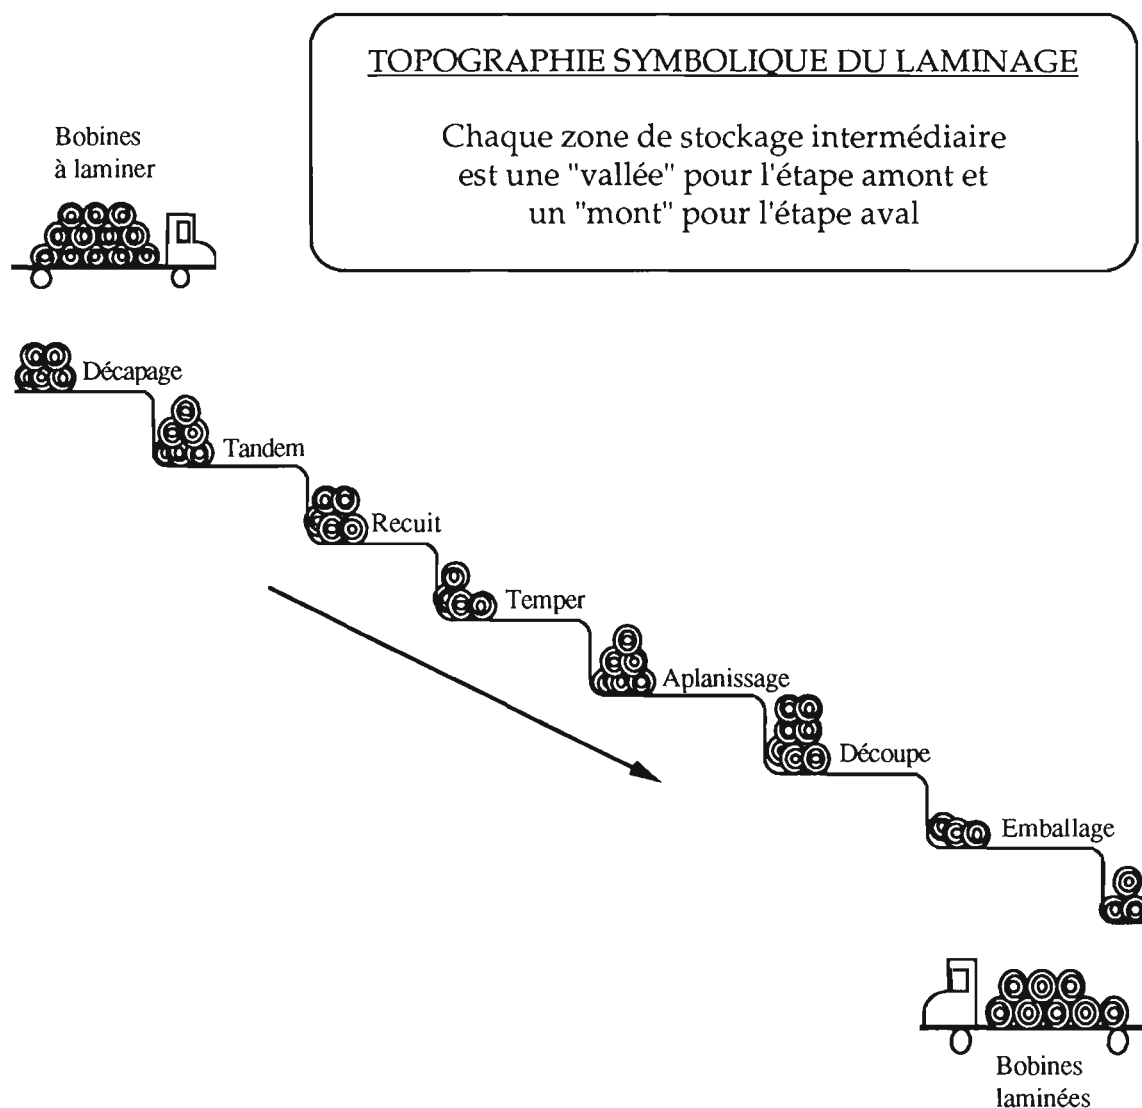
TOPOGRAPHIE SYMBOLIQUE DU LAMINAGE

Chaque zone de stockage intermédiaire est une "vallée" pour l'étape amont et un "mont" pour l'étape aval

Bobines à laminer

Décapage

Tandem

Recuit

Temper

Aplanissage

Découpe

Emballage

Bobines laminées